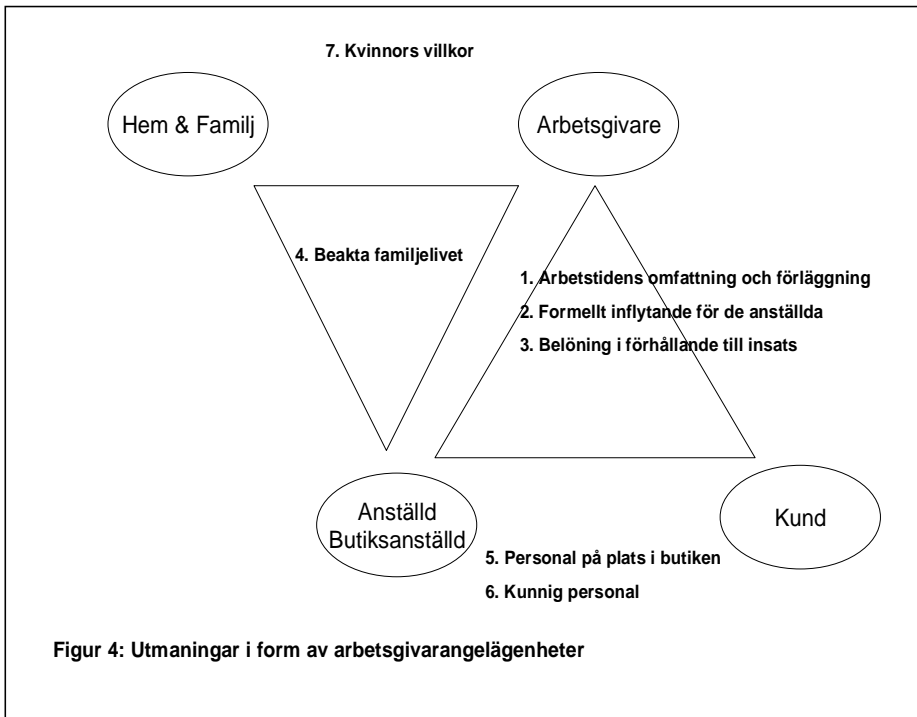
7. Kvinnors villkor

Hem & Familj

Arbetsgivare

4. Beakta familjelivet

1. Arbetstidens omfattning och förläggning

2. Formellt inflytande för de anställda

3. Belöning i förhållande till insats

Anställd Butiksanställd

Kund

5. Personal på plats i butiken

6. Kunnig personal

Figur 4: Utmaningar i form av arbetsgivarangelägenheter